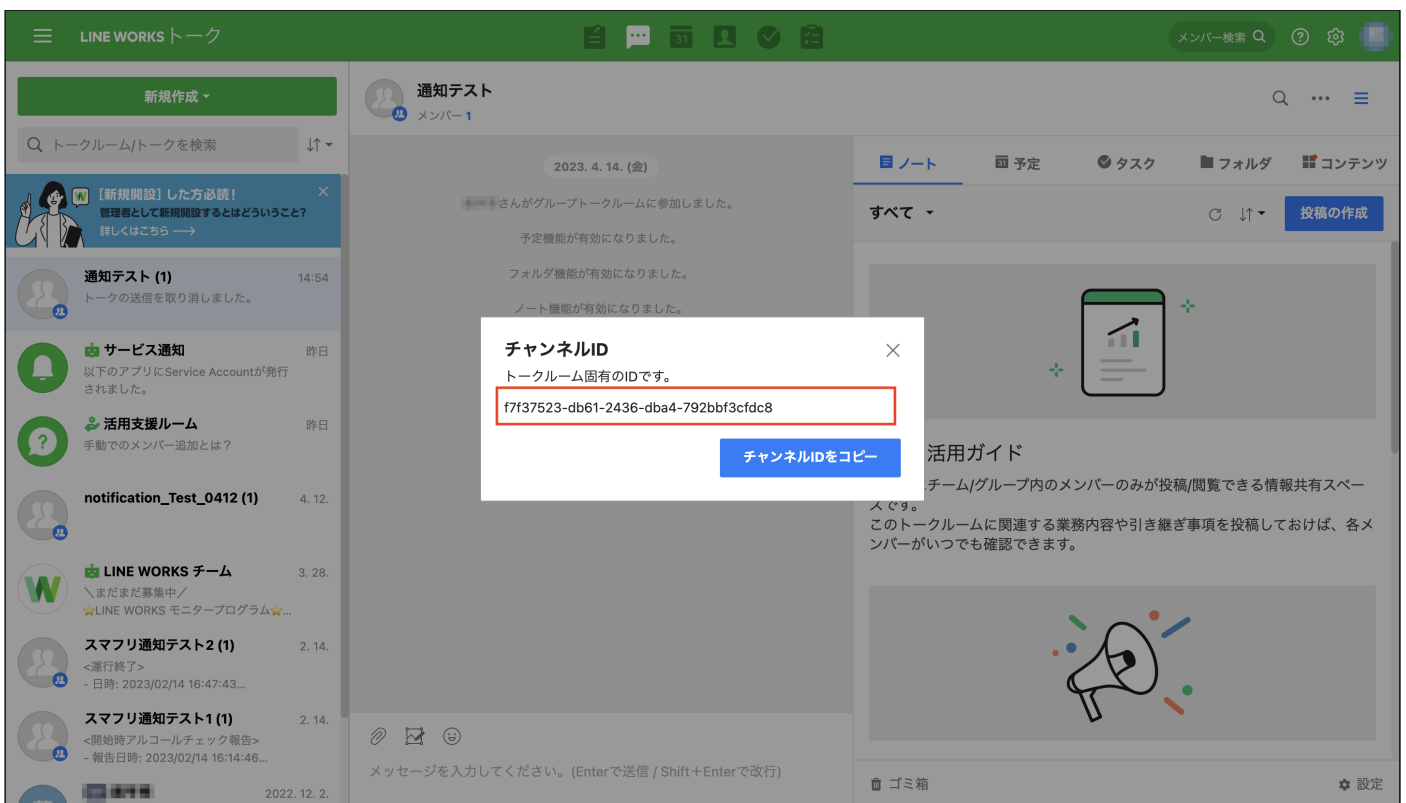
LINE WORKS トーク

メンバー検索

新規作成

トークルーム/トークを検索

[新規開設] した方必読!
管理者として新規開設するとはどういうこと?
詳しくはこちら ⟶

通知テスト (1) 14:54
トークの送信を取り消しました。

サービス通知 昨日
以下のアプリにService Accountが発行されました。

活用支援ルーム 昨日
手動でのメンバー追加とは？

notification_Test_0412 (1) 4. 12.

LINE WORKS チーム 3. 28.
＼まだまだ募集中／
⭐LINE WORKS モニタープログラム⭐...

スマフリ通知テスト2 (1) 2. 14.
<運行終了>
- 日時: 2023/02/14 16:47:43...

スマフリ通知テスト1 (1) 2. 14.
<開始時アルコールチェック報告>
- 報告日時: 2023/02/14 16:14:46...

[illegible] 2022. 12. 2.

通知テスト
メンバー 1

2023. 4. 14. (金)

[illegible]さんがグループトークルームに参加しました。

予定機能が有効になりました。

フォルダ機能が有効になりました。

ノート機能が有効になりました。

チャンネルID
トークルーム固有のIDです。
f7f37523-db61-2436-dba4-792bbf3cfdc8
チャンネルIDをコピー

メッセージを入力してください。(Enterで送信 / Shift＋Enterで改行)

ノート 予定 タスク フォルダ コンテンツ

すべて

投稿の作成

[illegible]活用ガイド
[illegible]チーム/グループ内のメンバーのみが投稿/閲覧できる情報共有スペースです。
このトークルームに関連する業務内容や引き継ぎ事項を投稿しておけば、各メンバーがいつでも確認できます。

ゴミ箱

設定